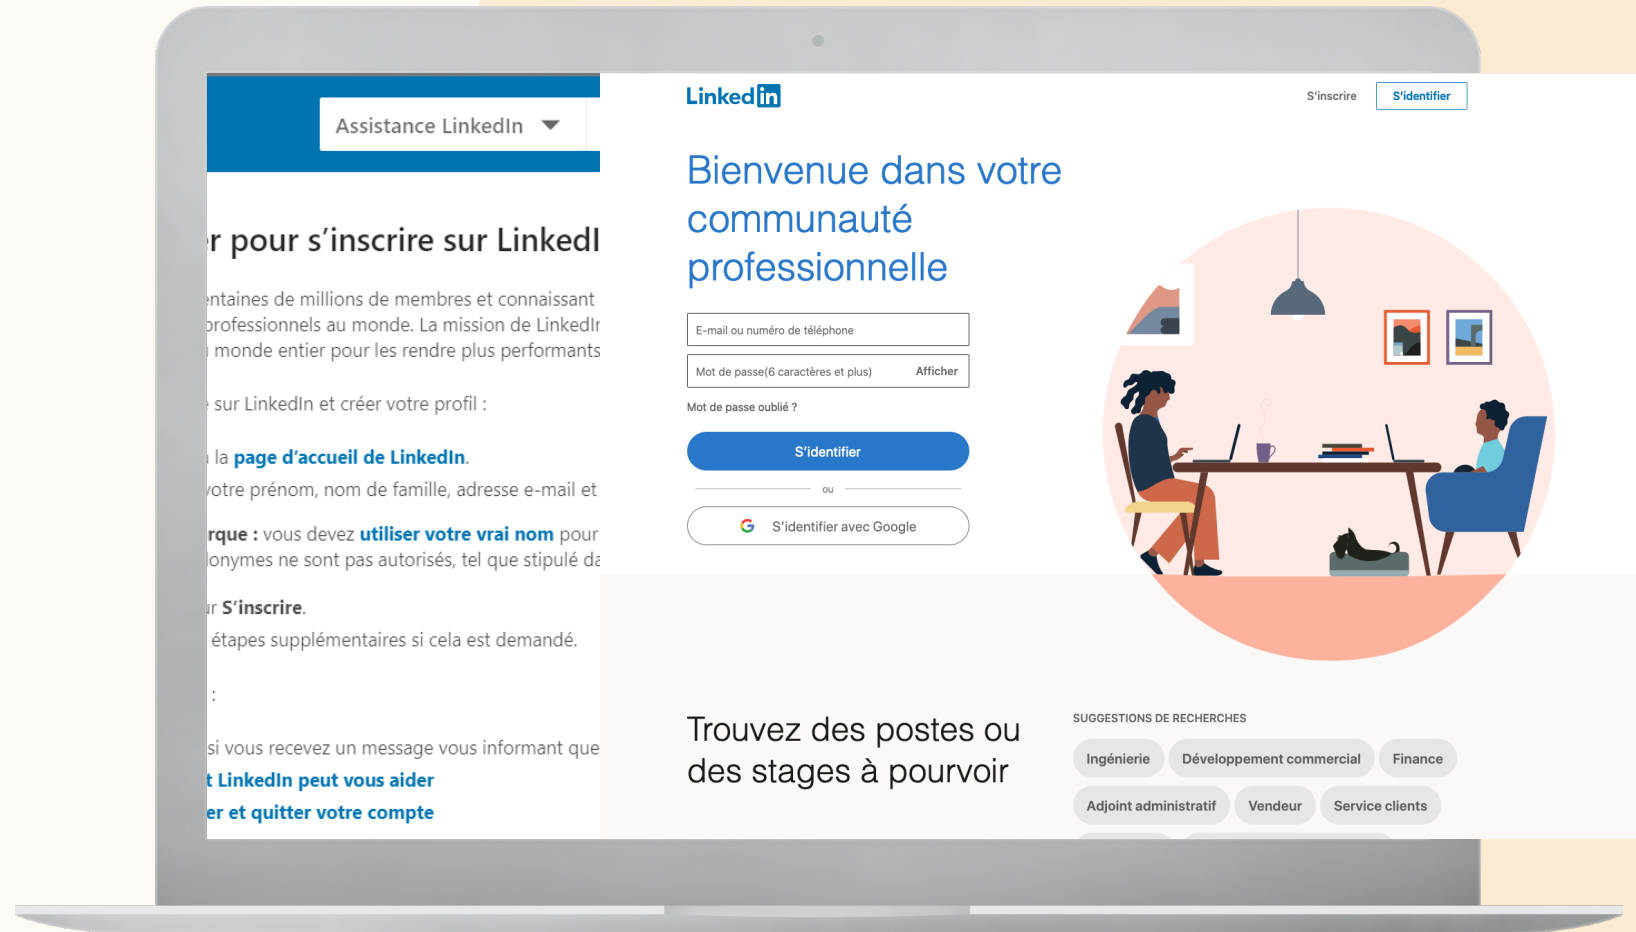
Assistance LinkedIn

r pour s'inscrire sur LinkedI

ntaines de millions de membres et connaissant professionnels au monde. La mission de LinkedI monde entier pour les rendre plus performants

sur LinkedIn et créer votre profil :

la page d'accueil de LinkedIn.
votre prénom, nom de famille, adresse e-mail et

rque : vous devez utiliser votre vrai nom pour onymes ne sont pas autorisés, tel que stipulé da

r S'inscrire.
étapes supplémentaires si cela est demandé.

:

si vous recevez un message vous informant que
t LinkedIn peut vous aider
er et quitter votre compte

Linkedin

S'inscrire
S'identifier

Bienvenue dans votre communauté professionnelle

E-mail ou numéro de téléphone

Mot de passe(6 caractères et plus)
Afficher

Mot de passe oublié ?

S'identifier

ou

S'identifier avec Google

Trouvez des postes ou des stages à pourvoir

SUGGESTIONS DE RECHERCHES

Ingénierie
Développement commercial
Finance
Adjoint administratif
Vendeur
Service clients